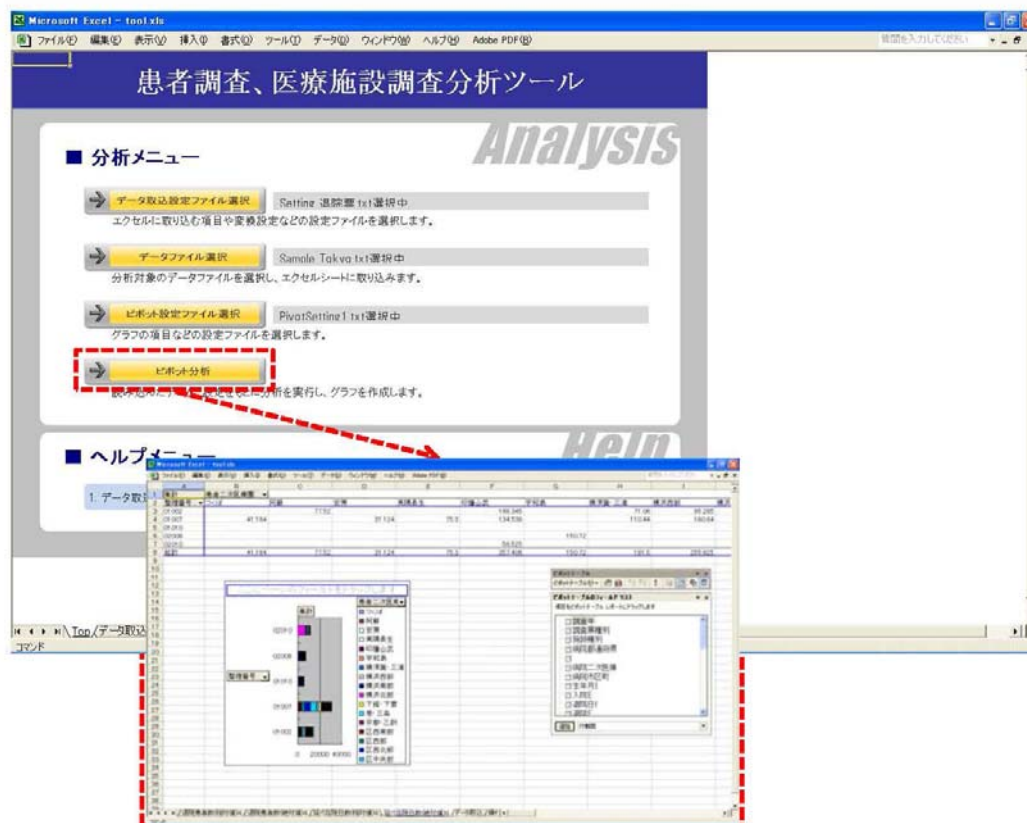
Microsoft Excel - tool.xls

ファイル(F) 編集(E) 表示(V) 挿入(I) 書式(O) ツール(T) データ(D) ウィンドウ(W) ヘルプ(H) Adobe PDF(B)

質問を入力してください

患者調査、医療施設調査分析ツール

Analysis

■ 分析メニュー

データ取込設定ファイル選択

Setting 退院票.txt選択中

エクセルに取り込む項目や変換設定などの設定ファイルを選択します。

データファイル選択

Sample Tokyo.txt選択中

分析対象のデータファイルを選択し、エクセルシートに取り込みます。

ピボット設定ファイル選択

PivotSetting1.txt選択中

グラフの項目などの設定ファイルを選択します。

ピボット分析

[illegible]分析を実行し、グラフを作成します。

Help

■ ヘルプメニュー

1. データ取込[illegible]

Top/データ取込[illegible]

コマンド

Microsoft Excel - tool.xls

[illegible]

0 20000 40000

整理番号

ピボットテーブル

ピボットテーブル フィールド リスト

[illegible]